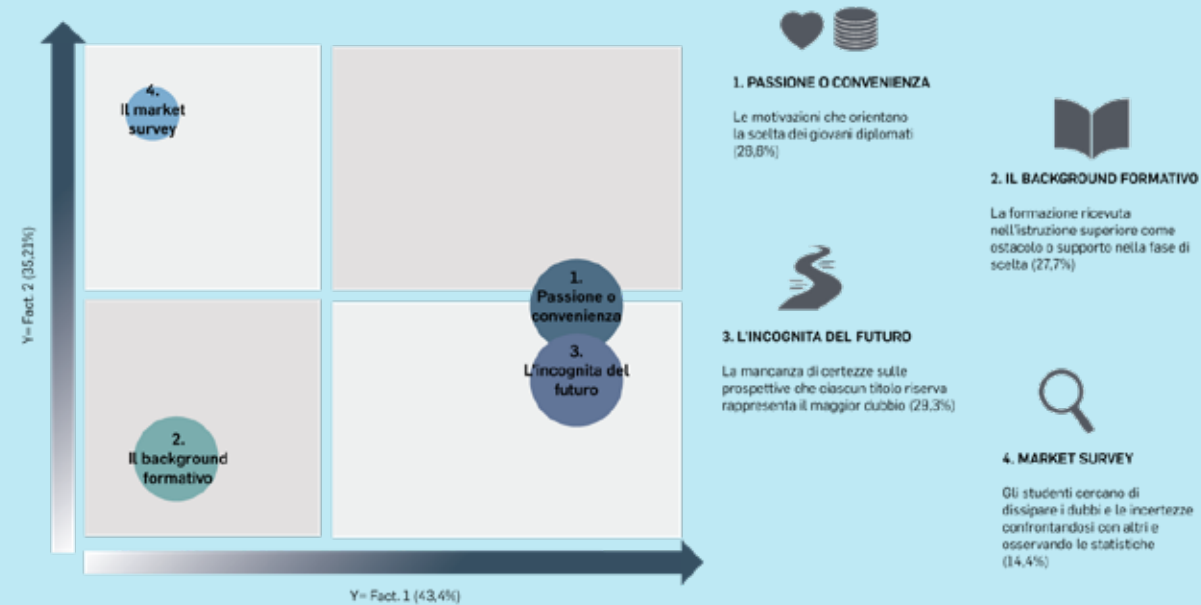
4.
Il market survey

1.
Passione o convenienza

3.
L'incognita del futuro

2.
Il background formativo

Y= Fact. 2 (35,21%)

Y= Fact. 1 (43,4%)

1. PASSIONE O CONVENIENZA

Le motivazioni che orientano la scelta dei giovani diplomati (28,8%)

2. IL BACKGROUND FORMATIVO

La formazione ricevuta nell'istruzione superiore come ostacolo o supporto nella fase di scelta (27,7%)

3. L'INCOGNITA DEL FUTURO

La mancanza di certezze sulle prospettive che ciascun titolo riserva rappresenta il maggior dubbio (29,3%)

4. MARKET SURVEY

Gli studenti cercano di dissipare i dubbi e le incertezze confrontandosi con altri e osservando le statistiche (14,4%)